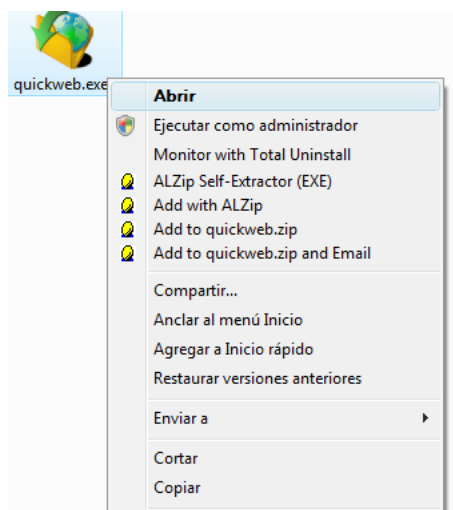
quickweb.exe

Abrir
Ejecutar como administrador
Monitor with Total Uninstall
ALZip Self-Extractor (EXE)
Add with ALZip
Add to quickweb.zip
Add to quickweb.zip and Email

Compartir...
Anclar al menú Inicio
Agregar a Inicio rápido
Restaurar versiones anteriores

Enviar a

Cortar
Copiar